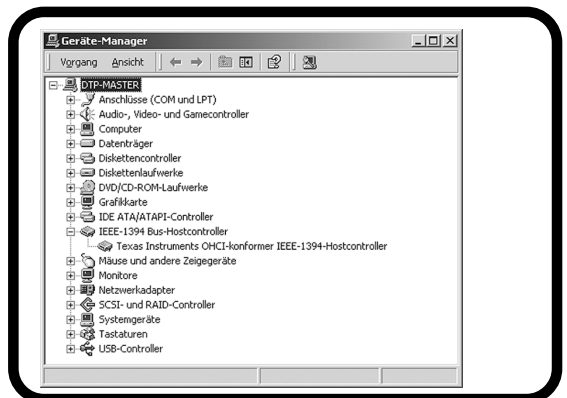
Geräte-Manager

Vorgang Ansicht

DTP-MASTER
Anschlüsse (COM und LPT)
Audio-, Video- und Gamecontroller
Computer
Datenträger
Diskettencontroller
Diskettenlaufwerke
DVD/CD-ROM-Laufwerke
Grafikkarte
IDE ATA/ATAPI-Controller
IEEE-1394 Bus-Hostcontroller
Texas Instruments OHCI-konformer IEEE-1394-Hostcontroller
Mäuse und andere Zeigegeräte
Monitore
Netzwerkadapter
SCSI- und RAID-Controller
Systemgeräte
Tastaturen
USB-Controller